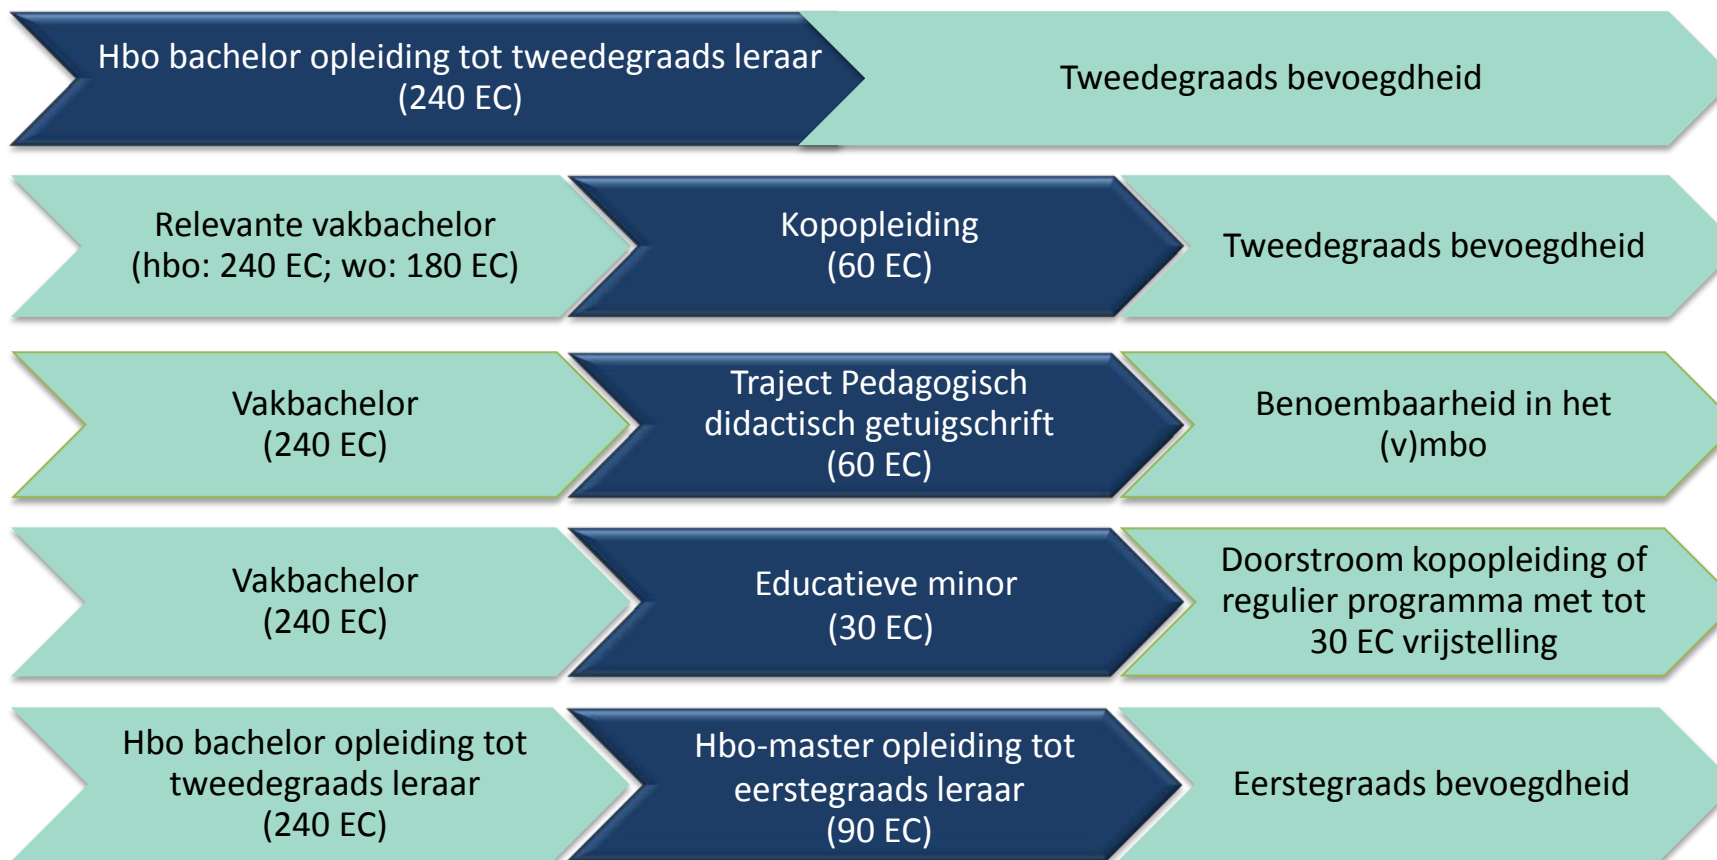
Hbo bachelor opleiding tot tweedegraads leraar (240 EC)

Tweedegraads bevoegdheid

Relevante vakbachelor (hbo: 240 EC; wo: 180 EC)

Kopopleiding (60 EC)

Tweedegraads bevoegdheid

Vakbachelor (240 EC)

Traject Pedagogisch didactisch getuigschrift (60 EC)

Benoembaarheid in het (v)mbo

Vakbachelor (240 EC)

Educatieve minor (30 EC)

Doorstroom kopopleiding of regulier programma met tot 30 EC vrijstelling

Hbo bachelor opleiding tot tweedegraads leraar (240 EC)

Hbo-master opleiding tot eerstegraads leraar (90 EC)

Eerstegraads bevoegdheid